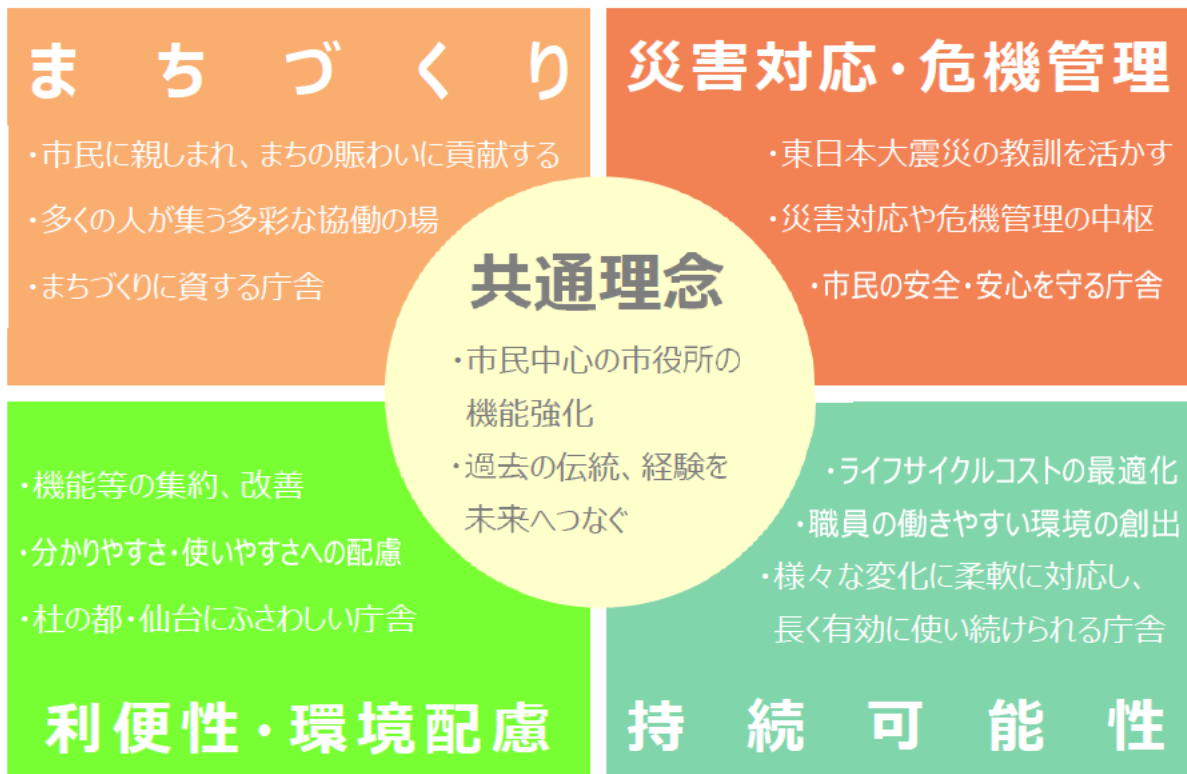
まちづくり

・市民に親しまれ、まちの賑わいに貢献する
・多くの人が集う多彩な協働の場
・まちづくりに資する庁舎

災害対応・危機管理

・東日本大震災の教訓を活かす
・災害対応や危機管理の中枢
・市民の安全・安心を守る庁舎

共通理念

・市民中心の市役所の機能強化
・過去の伝統、経験を未来へつなぐ

・機能等の集約、改善
・分かりやすさ・使いやすさへの配慮
・杜の都・仙台にふさわしい庁舎

利便性・環境配慮

・ライフサイクルコストの最適化
・職員の働きやすい環境の創出
・様々な変化に柔軟に対応し、長く有効に使い続けられる庁舎

持続可能性